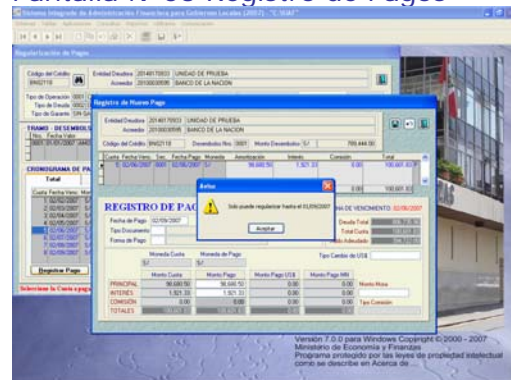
Pantalla N° 38 Registro de Pagos

Sistema Integrado de Administración Financiera para Gobiernos Locales (2007) - "C:\SIAF"

Regularización de Pagos

Código del Crédito 8IN02118
Entidad Deudora 20146170933 UNIDAD DE PRUEBA
Acreedor 20100030595 BANCO DE LA NACION
Tipo de Operación
Tipo de Deuda
Tipo de Garantía SIN GA

TRAMO - DESEMBOLS

CRONOGRAMA DE PA
Total

Registrar Pago

Seleccione la Cuota a paga

Registro de Nuevo Pago

Entidad Deudora 20146170933 UNIDAD DE PRUEBA
Acreedor 20100030595 BANCO DE LA NACION
Código del Crédito 8IN02118 Desembolso Nro. 0001 Monto Desembolso S/. 799,444.00

| Cuota | Fecha Venc. | Sec. | Fecha Pago | Moneda | Amortización | Interés | Comisión | Total |
|---|---|---|---|---|---|---|---|---|
| 1 | 02/06/2007 | 0001 | 02/08/2007 | S/. | 98,680.50 | 1,921.33 | 0.00 | 100,601.83 |
| | | | | | | | 0.00 | 100,601.83 |

Aviso

Solo puede regularizar hasta el 01/06/2007

Aceptar

REGISTRO DE PAG
DE VENCIMIENTO: 02/06/2007
Fecha de Pago 02/08/2007
Tipo Documento
Forma de Pago
Deuda Total
Total Cuota
Monto Adeudado
Tipo Cambio de US$

| | Moneda Cuota S/. | Moneda de Pago S/. | | |
|---|---|---|---|---|
| | Monto Cuota | Monto Pago | Monto Pago US$ | Monto Pago MN |
| PRINCIPAL | 98,680.50 | 98,680.50 | 0.00 | 0.00 |
| INTERES | 1,921.33 | 1,921.33 | 0.00 | 0.00 |
| COMISION | 0.00 | 0.00 | 0.00 | 0.00 |
| TOTALES | | | | |

Monto Mora
Tipo Comisión

Versión 7.0.0 para Windows Copyright © 2000 - 2007
Ministerio de Economía y Finanzas
Programa protegido por las leyes de propiedad intelectual como se describe en Acerca de